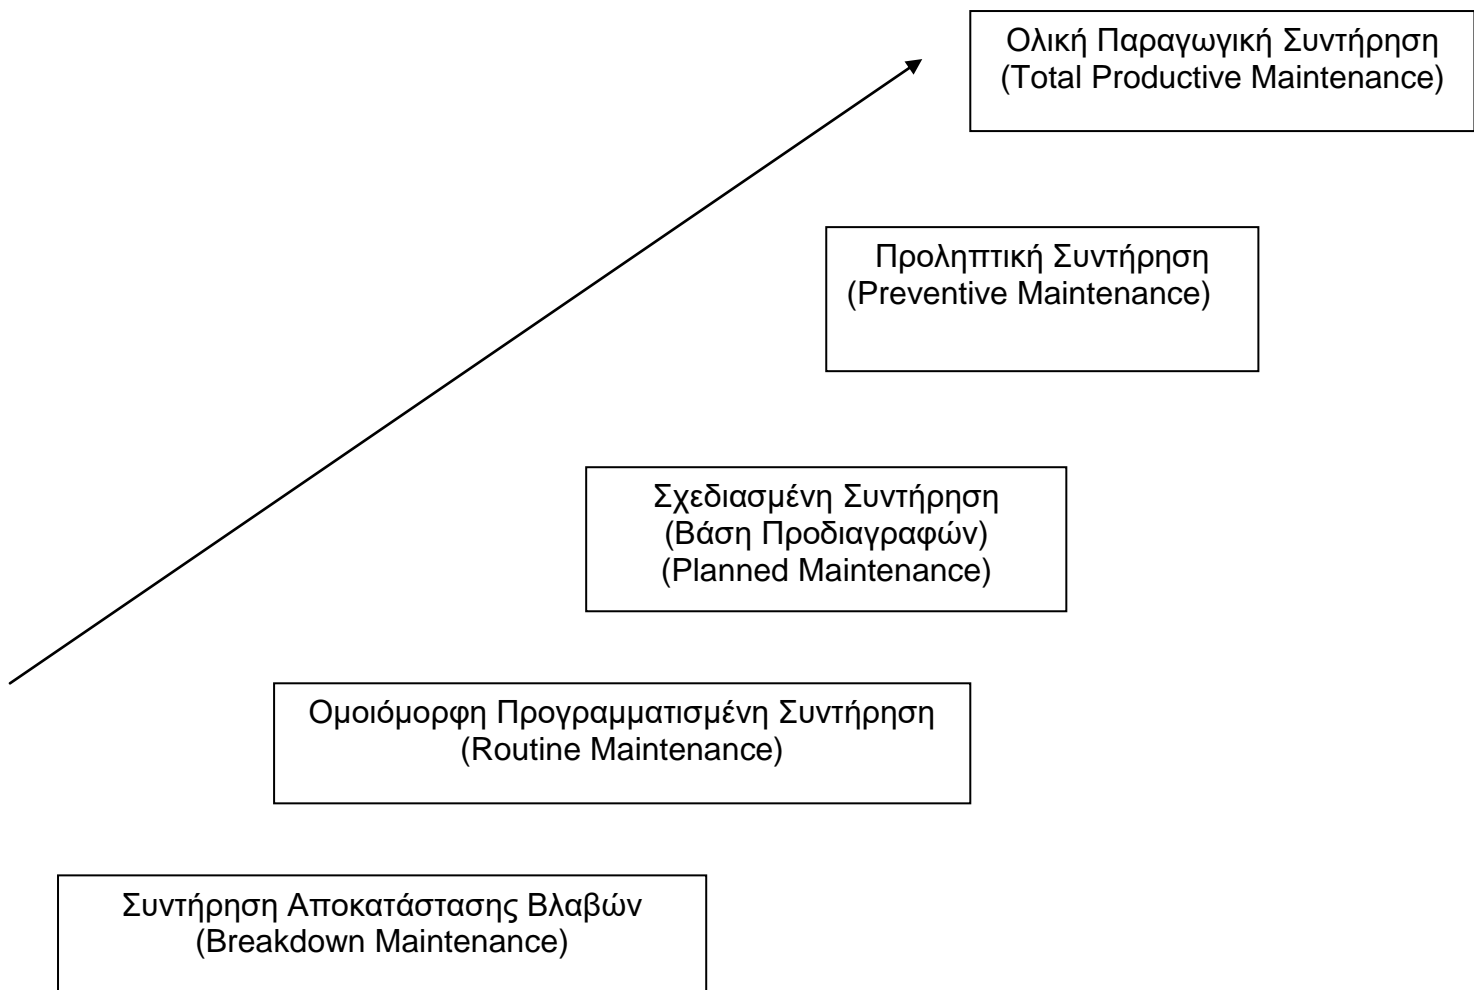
Ολική Παραγωγική Συντήρηση
(Total Productive Maintenance)

Προληπτική Συντήρηση
(Preventive Maintenance)

Σχεδιασμένη Συντήρηση
(Βάση Προδιαγραφών)
(Planned Maintenance)

Ομοιόμορφη Προγραμματισμένη Συντήρηση
(Routine Maintenance)

Συντήρηση Αποκατάστασης Βλαβών
(Breakdown Maintenance)